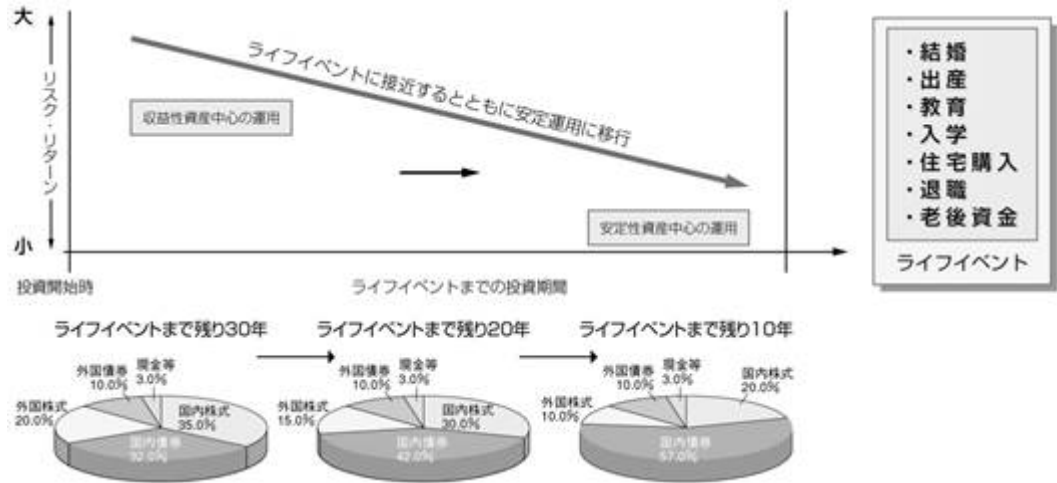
大

リスク・リターン

小

ライフイベントに接近するとともに安定運用に移行

収益性資産中心の運用

安定性資産中心の運用

投資開始時

ライフイベントまでの投資期間

・結婚
・出産
・教育
・入学
・住宅購入
・退職
・老後資金

ライフイベント

ライフイベントまで残り30年

外国債券 10.0%
現金等 3.0%
外国株式 20.0%
国内株式 35.0%
国内債券 32.0%

ライフイベントまで残り20年

外国債券 10.0%
現金等 3.0%
外国株式 15.0%
国内株式 30.0%
国内債券 42.0%

ライフイベントまで残り10年

外国債券 10.0%
現金等 3.0%
国内株式 20.0%
外国株式 10.0%
国内債券 57.0%